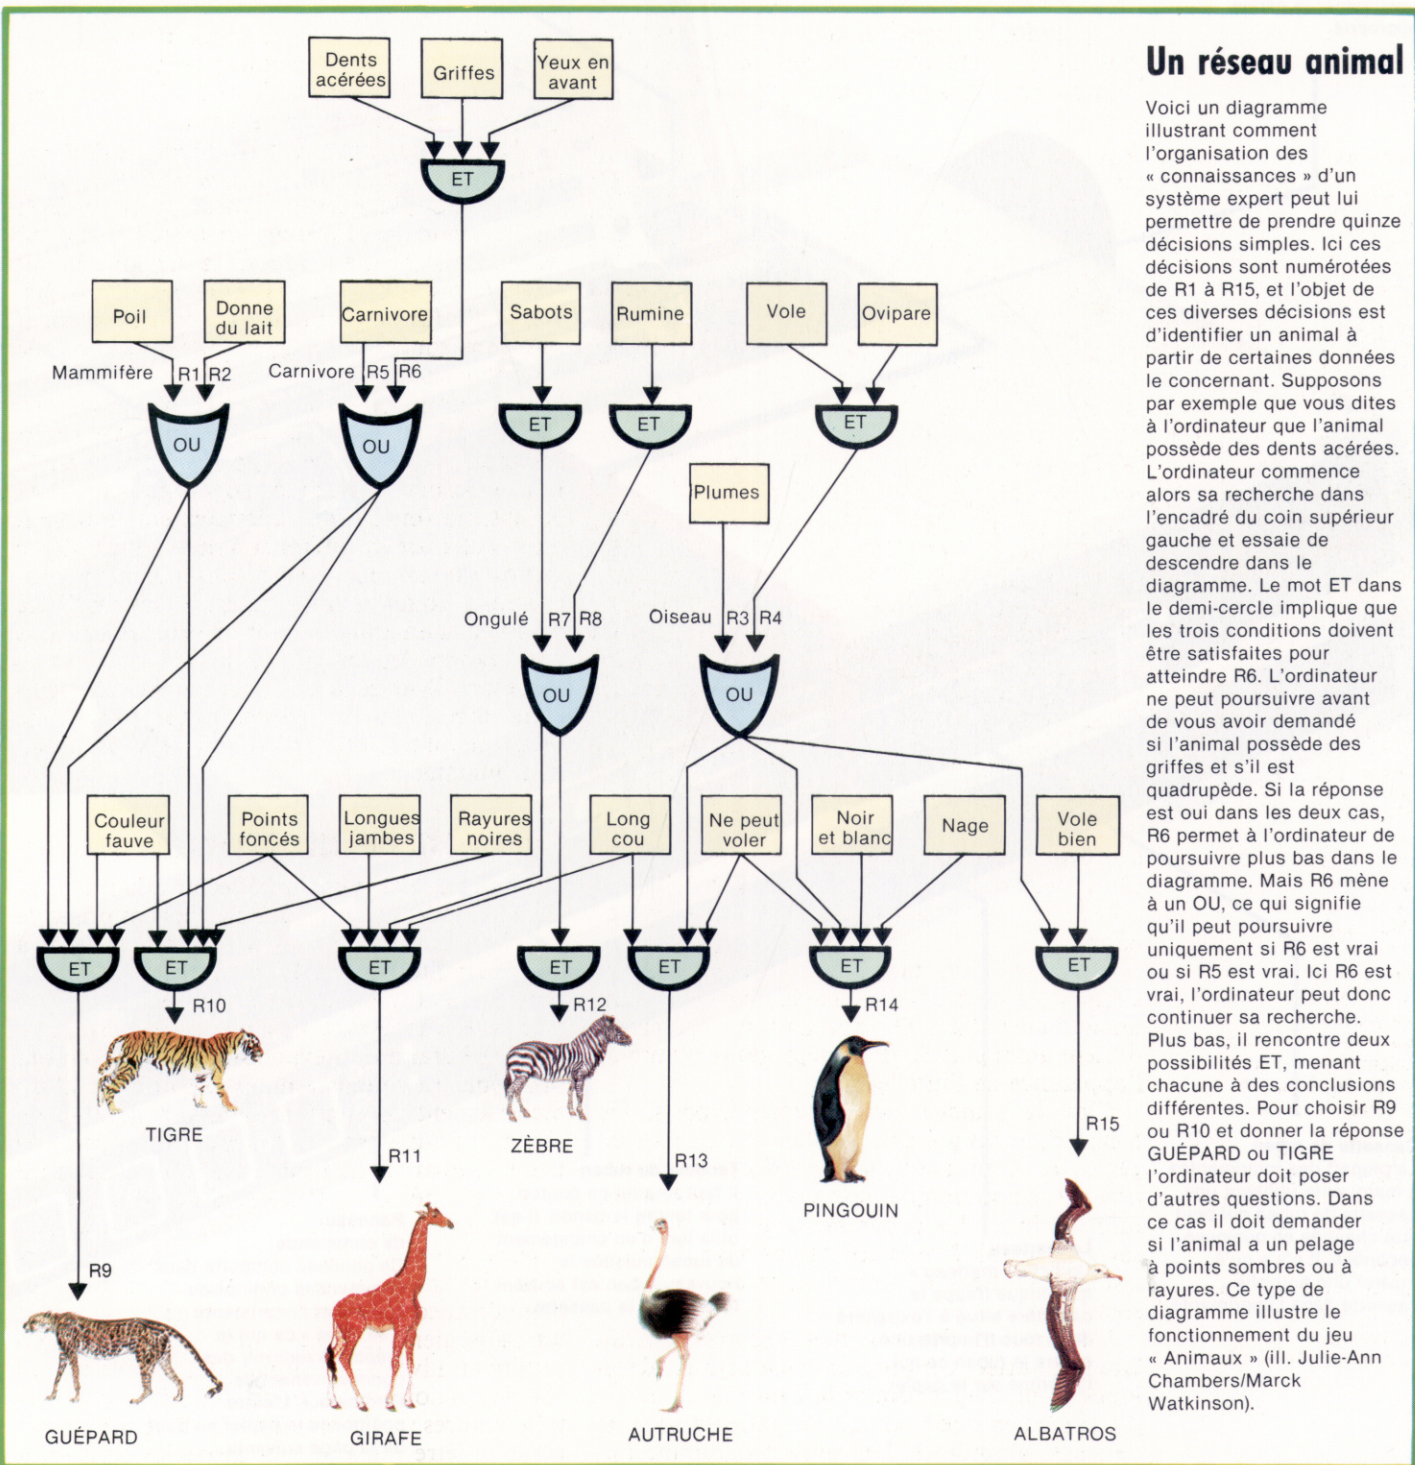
Dents acérées

Griffes

Yeux en avant

ET

Poil

Donne du lait

Carnivore

Sabots

Rumine

Vole

Ovipare

Mammifère R1 R2

Carnivore R5 R6

OU

OU

ET

ET

ET

Plumes

Ongulé R7 R8

Oiseau R3 R4

OU

OU

Couleur fauve

Points foncés

Longues jambes

Rayures noires

Long cou

Ne peut voler

Noir et blanc

Nage

Vole bien

ET

ET

ET

ET

ET

ET

ET

R10

R12

R14

TIGRE

ZÈBRE

R15

R11

R13

PINGOUIN

R9

GUÉPARD

GIRAFE

AUTRUCHE

ALBATROS

Un réseau animal

Voici un diagramme illustrant comment l'organisation des « connaissances » d'un système expert peut lui permettre de prendre quinze décisions simples. Ici ces décisions sont numérotées de R1 à R15, et l'objet de ces diverses décisions est d'identifier un animal à partir de certaines données le concernant. Supposons par exemple que vous dites à l'ordinateur que l'animal possède des dents acérées. L'ordinateur commence alors sa recherche dans l'encadré du coin supérieur gauche et essaie de descendre dans le diagramme. Le mot ET dans le demi-cercle implique que les trois conditions doivent être satisfaites pour atteindre R6. L'ordinateur ne peut poursuivre avant de vous avoir demandé si l'animal possède des griffes et s'il est quadrupède. Si la réponse est oui dans les deux cas, R6 permet à l'ordinateur de poursuivre plus bas dans le diagramme. Mais R6 mène à un OU, ce qui signifie qu'il peut poursuivre uniquement si R6 est vrai ou si R5 est vrai. Ici R6 est vrai, l'ordinateur peut donc continuer sa recherche. Plus bas, il rencontre deux possibilités ET, menant chacune à des conclusions différentes. Pour choisir R9 ou R10 et donner la réponse GUÉPARD ou TIGRE l'ordinateur doit poser d'autres questions. Dans ce cas il doit demander si l'animal a un pelage à points sombres ou à rayures. Ce type de diagramme illustre le fonctionnement du jeu « Animaux » (ill. Julie-Ann Chambers/Marck Watkinson).